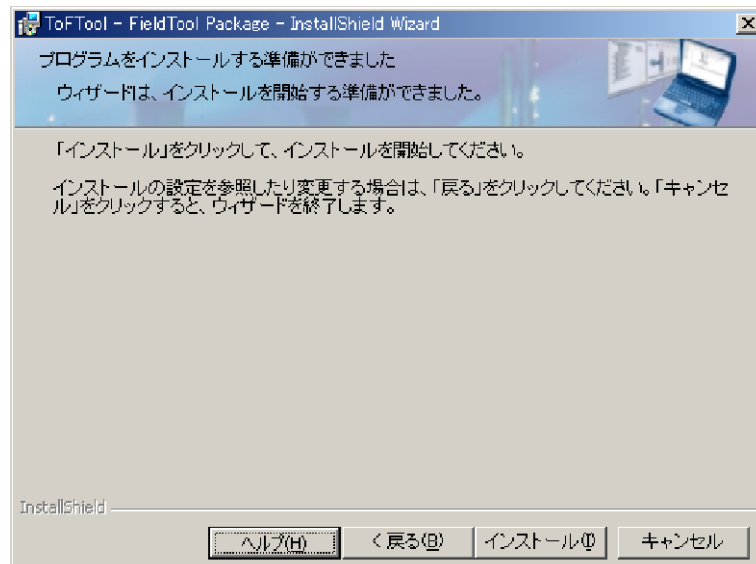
ToFTool - FieldTool Package - InstallShield Wizard

プログラムをインストールする準備ができました

ウィザードは、インストールを開始する準備ができました。

「インストール」をクリックして、インストールを開始してください。

インストールの設定を参照したり変更する場合は、「戻る」をクリックしてください。「キャンセル」をクリックすると、ウィザードを終了します。

InstallShield

ヘルプ(H)

< 戻る(B)

インストール(I)

キャンセル